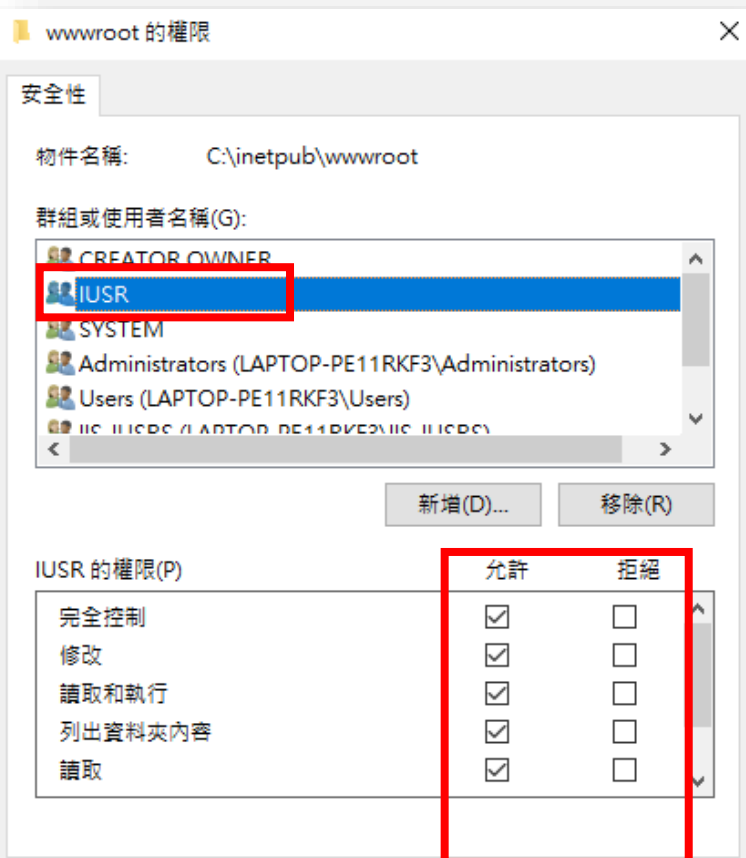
wwwroot 的權限

安全性

物件名稱: C:\inetpub\wwwroot

群組或使用者名稱(G):

CREATOR OWNER
IUSR
SYSTEM
Administrators (LAPTOP-PE11RKF3\Administrators)
Users (LAPTOP-PE11RKF3\Users)
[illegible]

新增(D)... 移除(R)

IUSR 的權限(P) 允許 拒絕

| | 允許 | 拒絕 |
|---|---|---|
| 完全控制 | ☑ | ☐ |
| 修改 | ☑ | ☐ |
| 讀取和執行 | ☑ | ☐ |
| 列出資料夾內容 | ☑ | ☐ |
| 讀取 | ☑ | ☐ |